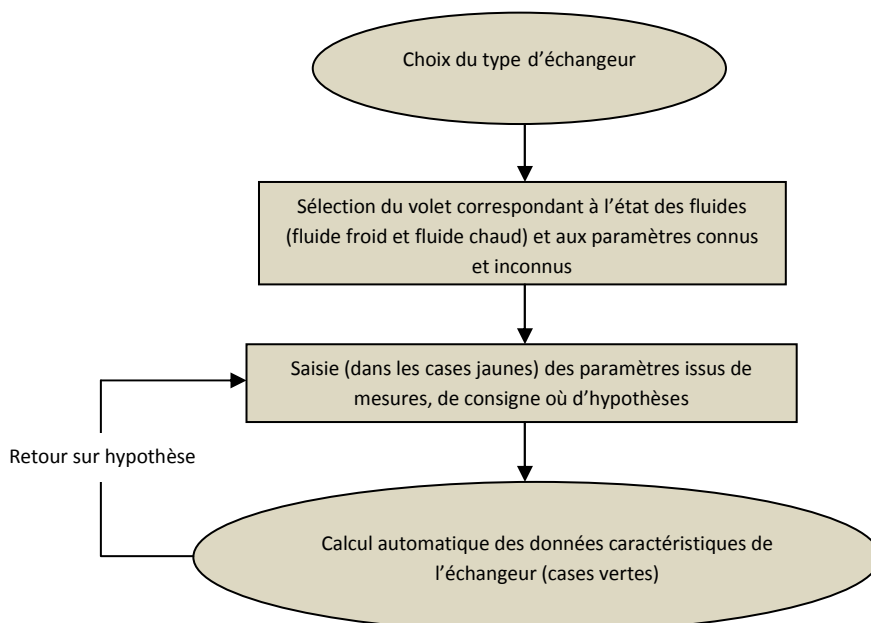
Choix du type d'échangeur

Sélection du volet correspondant à l'état des fluides (fluide froid et fluide chaud) et aux paramètres connus et inconnus

Saisie (dans les cases jaunes) des paramètres issus de mesures, de consigne où d'hypothèses

Retour sur hypothèse

Calcul automatique des données caractéristiques de l'échangeur (cases vertes)